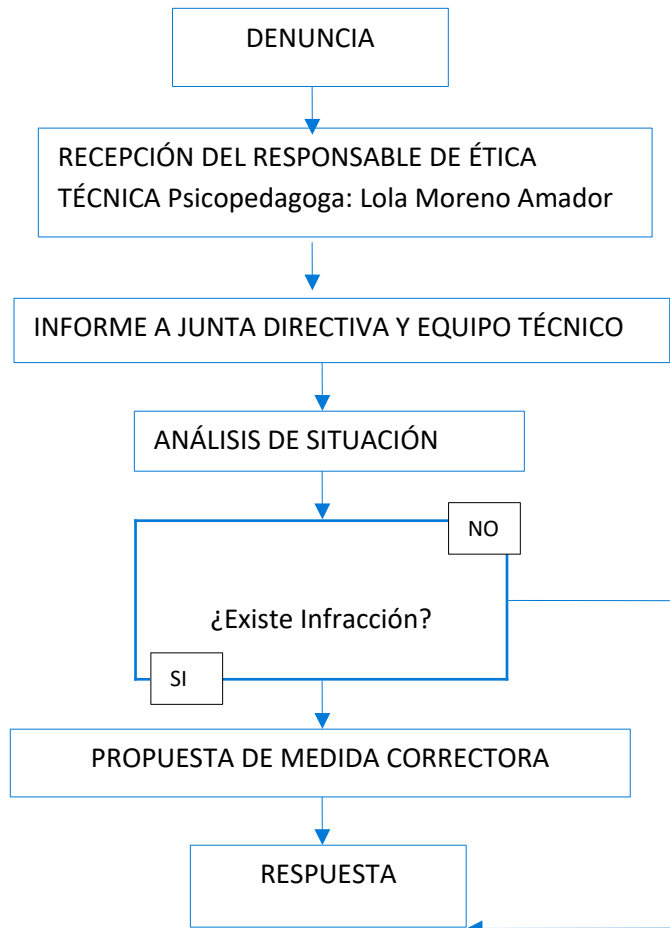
DENUNCIA

RECEPCIÓN DEL RESPONSABLE DE ÉTICA TÉCNICA Psicopedagoga: Lola Moreno Amador

INFORME A JUNTA DIRECTIVA Y EQUIPO TÉCNICO

ANÁLISIS DE SITUACIÓN

NO

¿Existe Infracción?

SI

PROPUESTA DE MEDIDA CORRECTORA

RESPUESTA